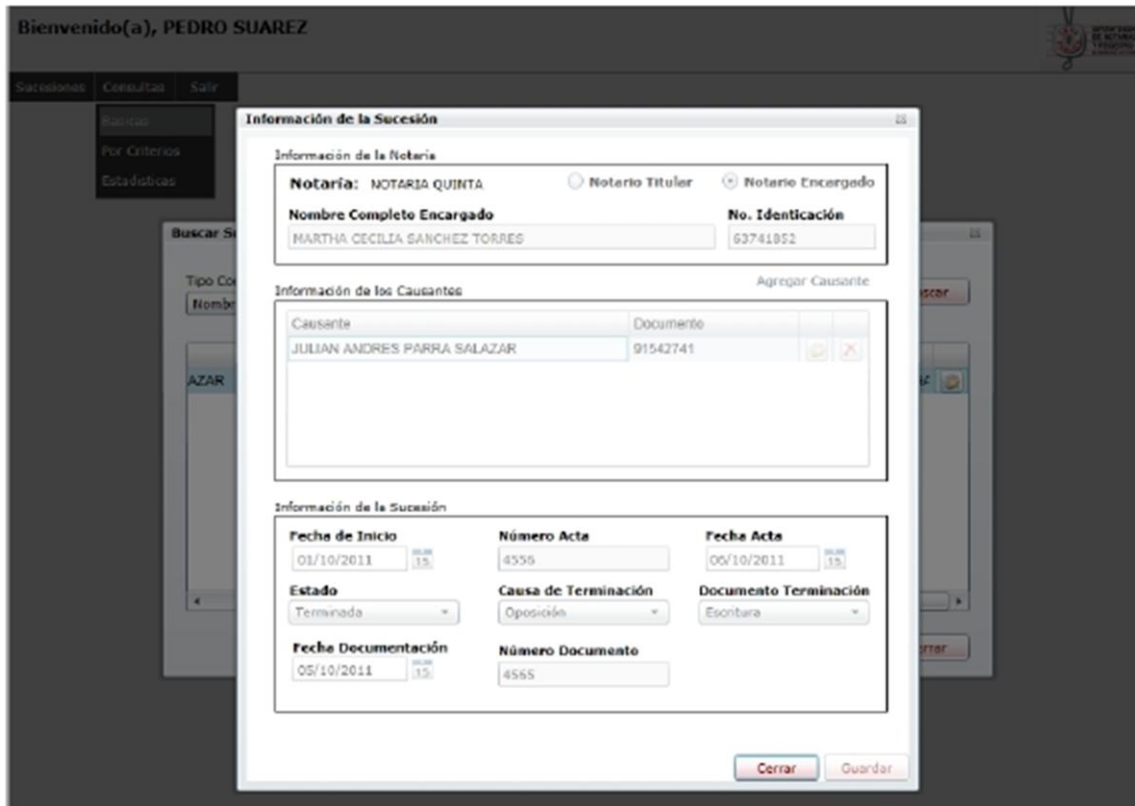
Bienvenido(a), PEDRO SUAREZ

Sucesiones Consultas Salir

Básicas
Por Criterios
Estadísticas

Buscar S

Tipo Co
Nombr

AZAR

Información de la Sucesión

Información de la Notaría

Notaría: NOTARIA QUINTA
Notario Titular
Notario Encargado

Nombre Completo Encargado
MARTHA CECILIA SANCHEZ TORRES

No. Identicación
63741852

Información de los Causantes
Agregar Causante

| Causante | Documento |
|---|---|
| JULIAN ANDRES PARRA SALAZAR | 91542741 |

Información de la Sucesión

Fecha de Inicio
01/10/2011

Número Acta
4556

Fecha Acta
06/10/2011

Estado
Terminada

Causa de Terminación
Oposición

Documento Terminación
Escritura

Fecha Documentación
05/10/2011

Número Documento
4565

Cerrar
Guardar

uscar
rrar